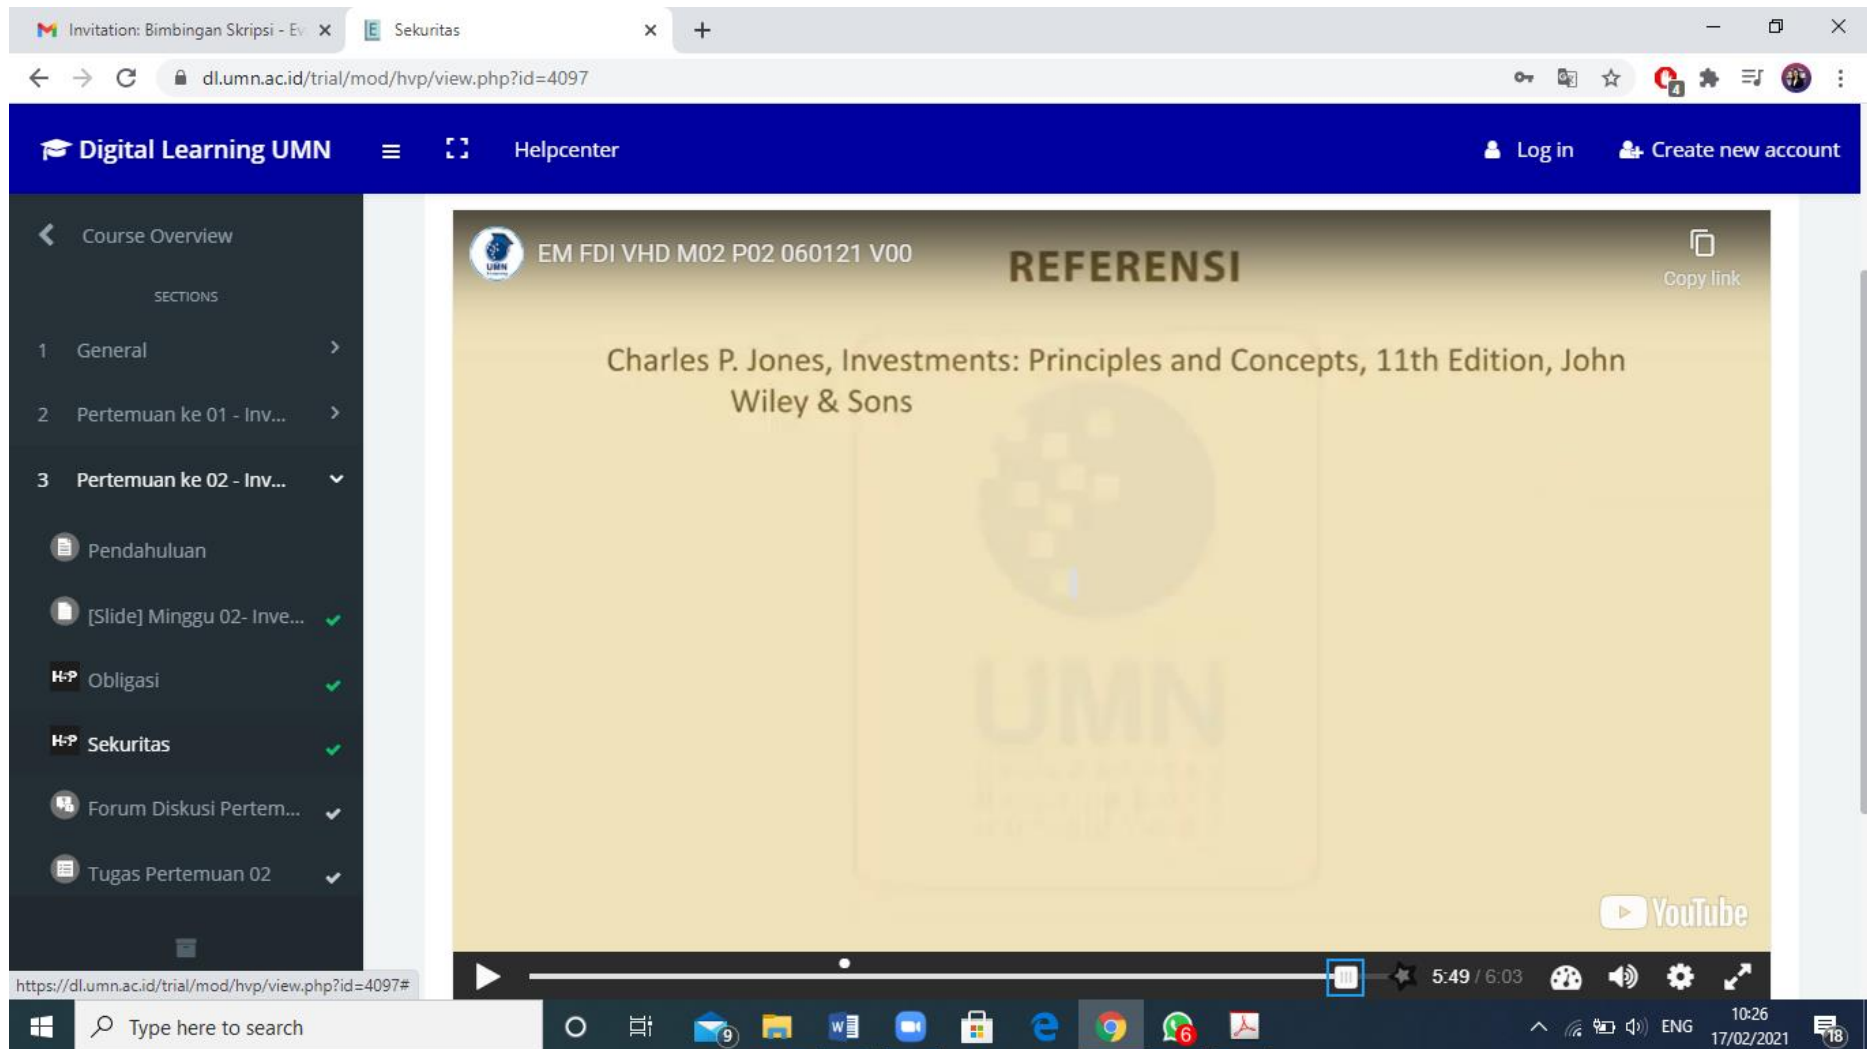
Invitation: Bimbingan Skripsi - Ev ×
Sekuritas ×
+

dl.umn.ac.id/trial/mod/hvp/view.php?id=4097

Digital Learning UMN
Helpcenter
Log in
Create new account

Course Overview

SECTIONS

1 General
2 Pertemuan ke 01 - Inv...
3 Pertemuan ke 02 - Inv...
Pendahuluan
[Slide] Minggu 02- Inve...
H-P Obligasi
H-P Sekuritas
Forum Diskusi Pertem...
Tugas Pertemuan 02

EM FDI VHD M02 P02 060121 V00

REFERENSI

Copy link

Charles P. Jones, Investments: Principles and Concepts, 11th Edition, John Wiley & Sons

UMN

YouTube

5:49 / 6:03

https://dl.umn.ac.id/trial/mod/hvp/view.php?id=4097#

Type here to search

ENG
10:26
17/02/2021